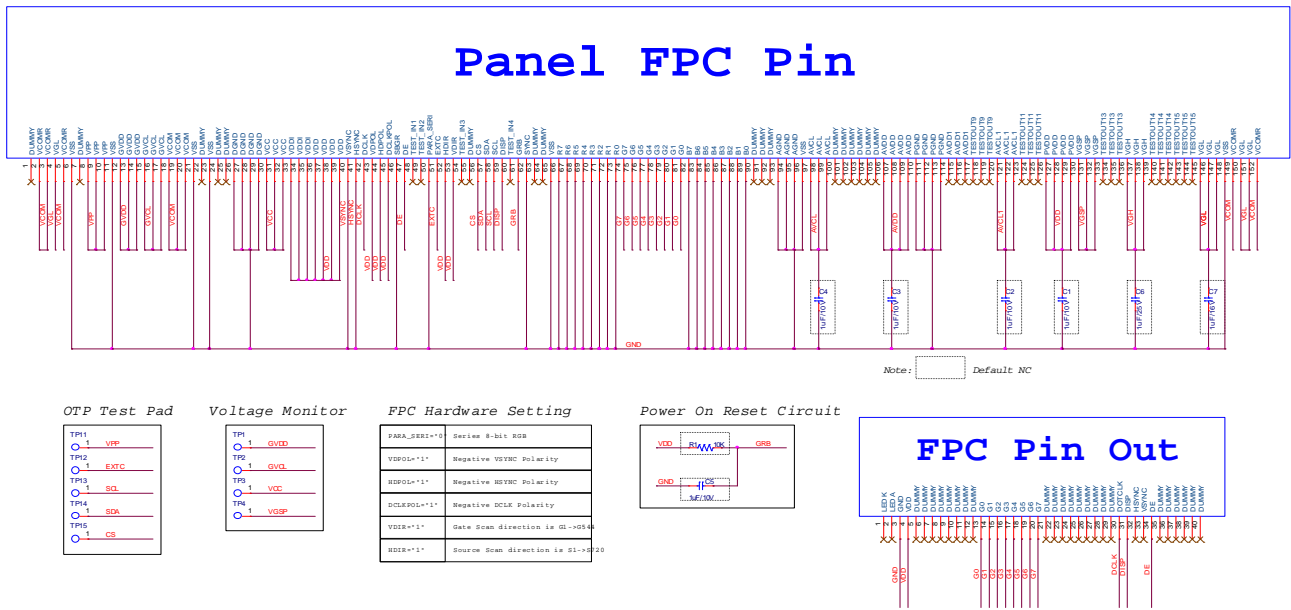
Panel FPC Pin

GND

Note: Default NC

C4 1uF/10V
C3 1uF/10V
C2 1uF/10V
C1 1uF/10V
C6 1uF/25V
C7 1uF/16V

OTP Test Pad
TP11 1 VPP
TP12 1 EXTC
TP13 1 SCL
TP14 1 SDA
TP15 1 CS

Voltage Monitor
TP1 1 GVDD
TP2 1 GVCL
TP3 1 VCC
TP4 1 VGSP

FPC Hardware Setting

| | |
|---|---|
| PARA_SERI="0" | Series 8-bit RGB |
| VDPOL="1" | Negative VSYNC Polarity |
| HDPOL="1" | Negative HSYNC Polarity |
| DCLKPOL="1" | Negative DCLK Polarity |
| VDIR="1" | Gate Scan direction is G1->G544 |
| HDIR="1" | Source Scan direction is S1->S720 |

Power On Reset Circuit
VDD R1 10K GRB
GND C5 1uF/10V

FPC Pin Out